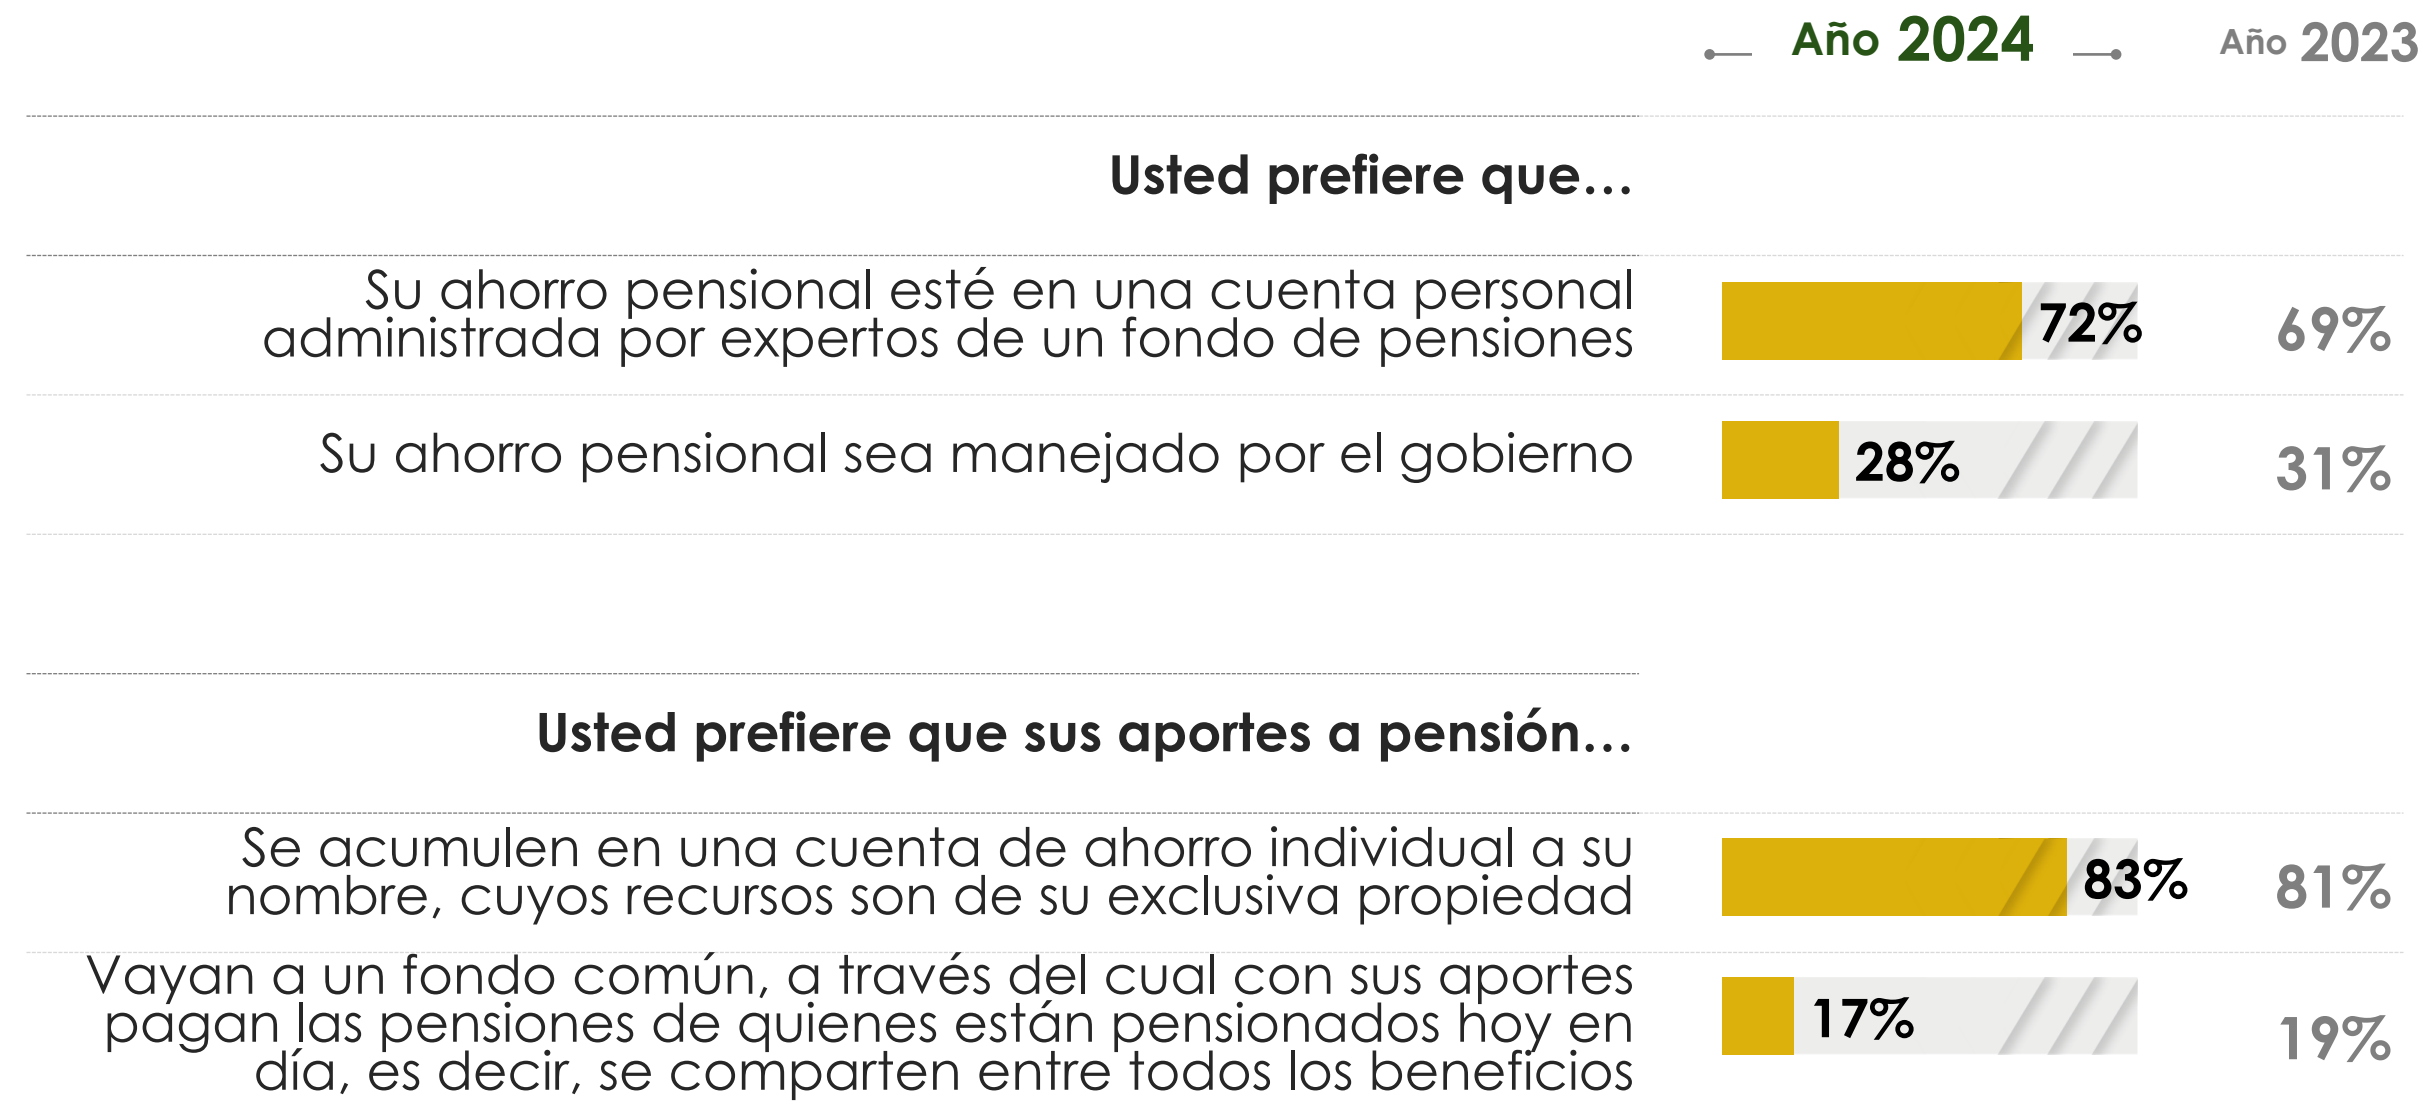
Año 2024

Año 2023

Usted prefiere que…

| | Año 2024 | Año 2023 |
|---|---|---|
| Su ahorro pensional esté en una cuenta personal administrada por expertos de un fondo de pensiones | 72% | 69% |
| Su ahorro pensional sea manejado por el gobierno | 28% | 31% |

Usted prefiere que sus aportes a pensión…

| | Año 2024 | Año 2023 |
|---|---|---|
| Se acumulen en una cuenta de ahorro individual a su nombre, cuyos recursos son de su exclusiva propiedad | 83% | 81% |
| Vayan a un fondo común, a través del cual con sus aportes pagan las pensiones de quienes están pensionados hoy en día, es decir, se comparten entre todos los beneficios | 17% | 19% |